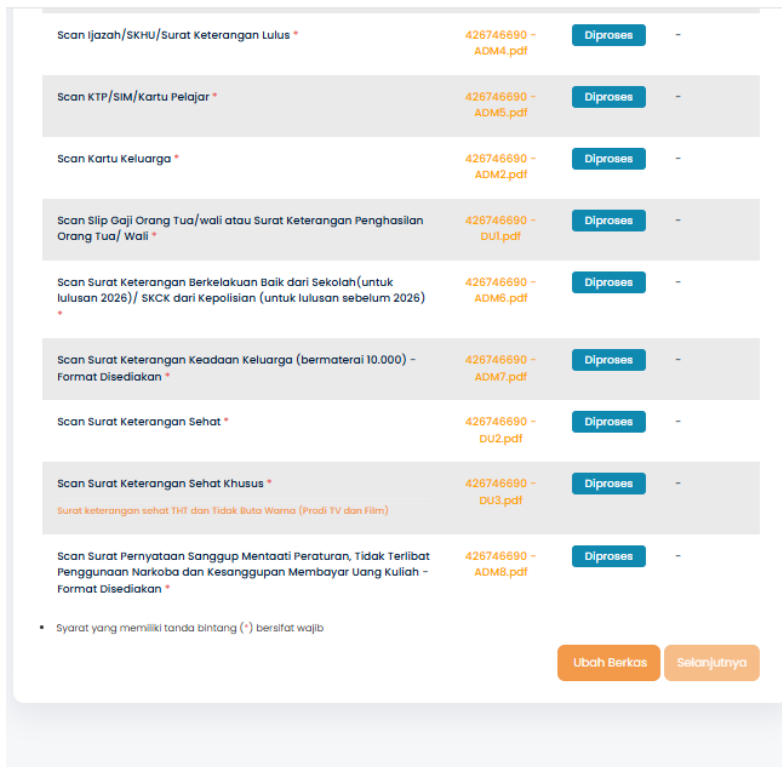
| | | | |
|---|---|---|---|
| Scan Ijazah/SKHU/Surat Keterangan Lulus * | 426746690 - ADM4.pdf | Diproses | - |
| Scan KTP/SIM/Kartu Pelajar * | 426746690 - ADM5.pdf | Diproses | - |
| Scan Kartu Keluarga * | 426746690 - ADM2.pdf | Diproses | - |
| Scan Slip Gaji Orang Tua/wali atau Surat Keterangan Penghasilan Orang Tua/ Wali * | 426746690 - DU1.pdf | Diproses | - |
| Scan Surat Keterangan Berkelakuan Baik dari Sekolah(untuk lulusan 2026)/ SKCK dari Kepolisian (untuk lulusan sebelum 2026) * | 426746690 - ADM6.pdf | Diproses | - |
| Scan Surat Keterangan Keadaan Keluarga (bermaterai 10.000) - Format Disediakan * | 426746690 - ADM7.pdf | Diproses | - |
| Scan Surat Keterangan Sehat * | 426746690 - DU2.pdf | Diproses | - |
| Scan Surat Keterangan Sehat Khusus * Surat keterangan sehat THT dan Tidak Buta Warna (Prodi TV dan Film) | 426746690 - DU3.pdf | Diproses | - |
| Scan Surat Pernyataan Sanggup Mentaati Peraturan, Tidak Terlibat Penggunaan Narkoba dan Kesanggupan Membayar Uang Kuliah - Format Disediakan * | 426746690 - ADM8.pdf | Diproses | - |

• Syarat yang memiliki tanda bintang (*) bersifat wajib

Ubah Berkas    Selanjutnya